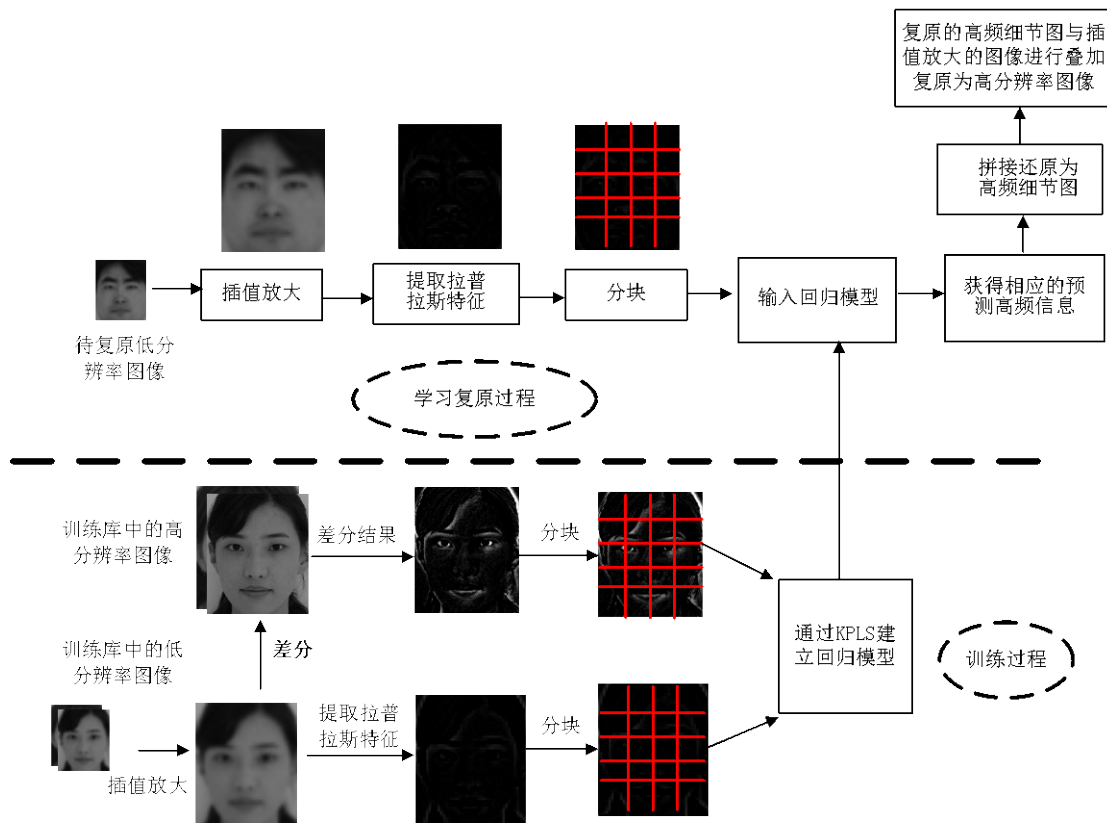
复原的高频细节图与插值放大的图像进行叠加复原为高分辨率图像

拼接还原为高频细节图

待复原低分辨率图像

插值放大

提取拉普拉斯特征

分块

输入回归模型

获得相应的预测高频信息

学习复原过程

训练库中的高分辨率图像

差分结果

分块

训练库中的低分辨率图像

差分

通过KPLS建立回归模型

训练过程

插值放大

提取拉普拉斯特征

分块